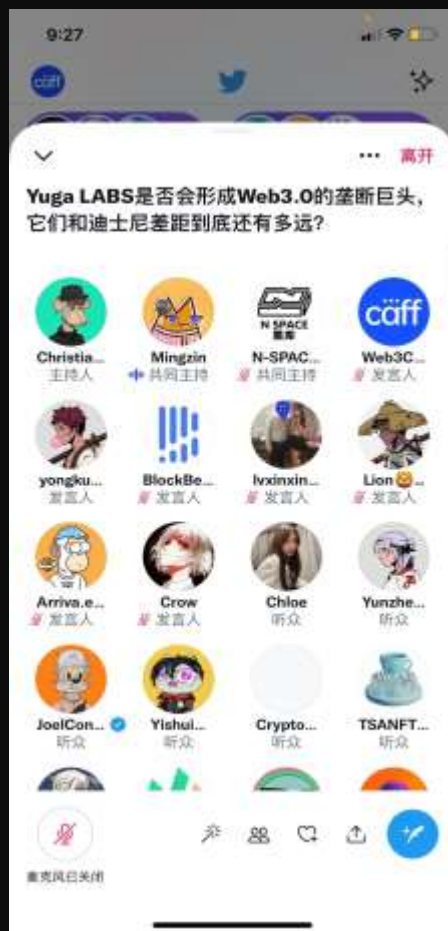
9:27

caff

••• 离开

Yuga LABS是否会形成Web3.0的垄断巨头，它们和迪士尼差距到底还有多远?

Christia...
主持人

Mingzin
共同主持

N SPACE
N-SPAC...
共同主持

cäff
Web3C...
发言人

yongku...
发言人

BlockBe...
发言人

lvxinxin...
发言人

Lion
发言人

Arriva.e...
发言人

Crow
发言人

Chloe
听众

Yunzhe...
听众

JoelCon...
听众

Yishui...
听众

Crypto...
听众

TSANFT...
听众

麦克风已关闭